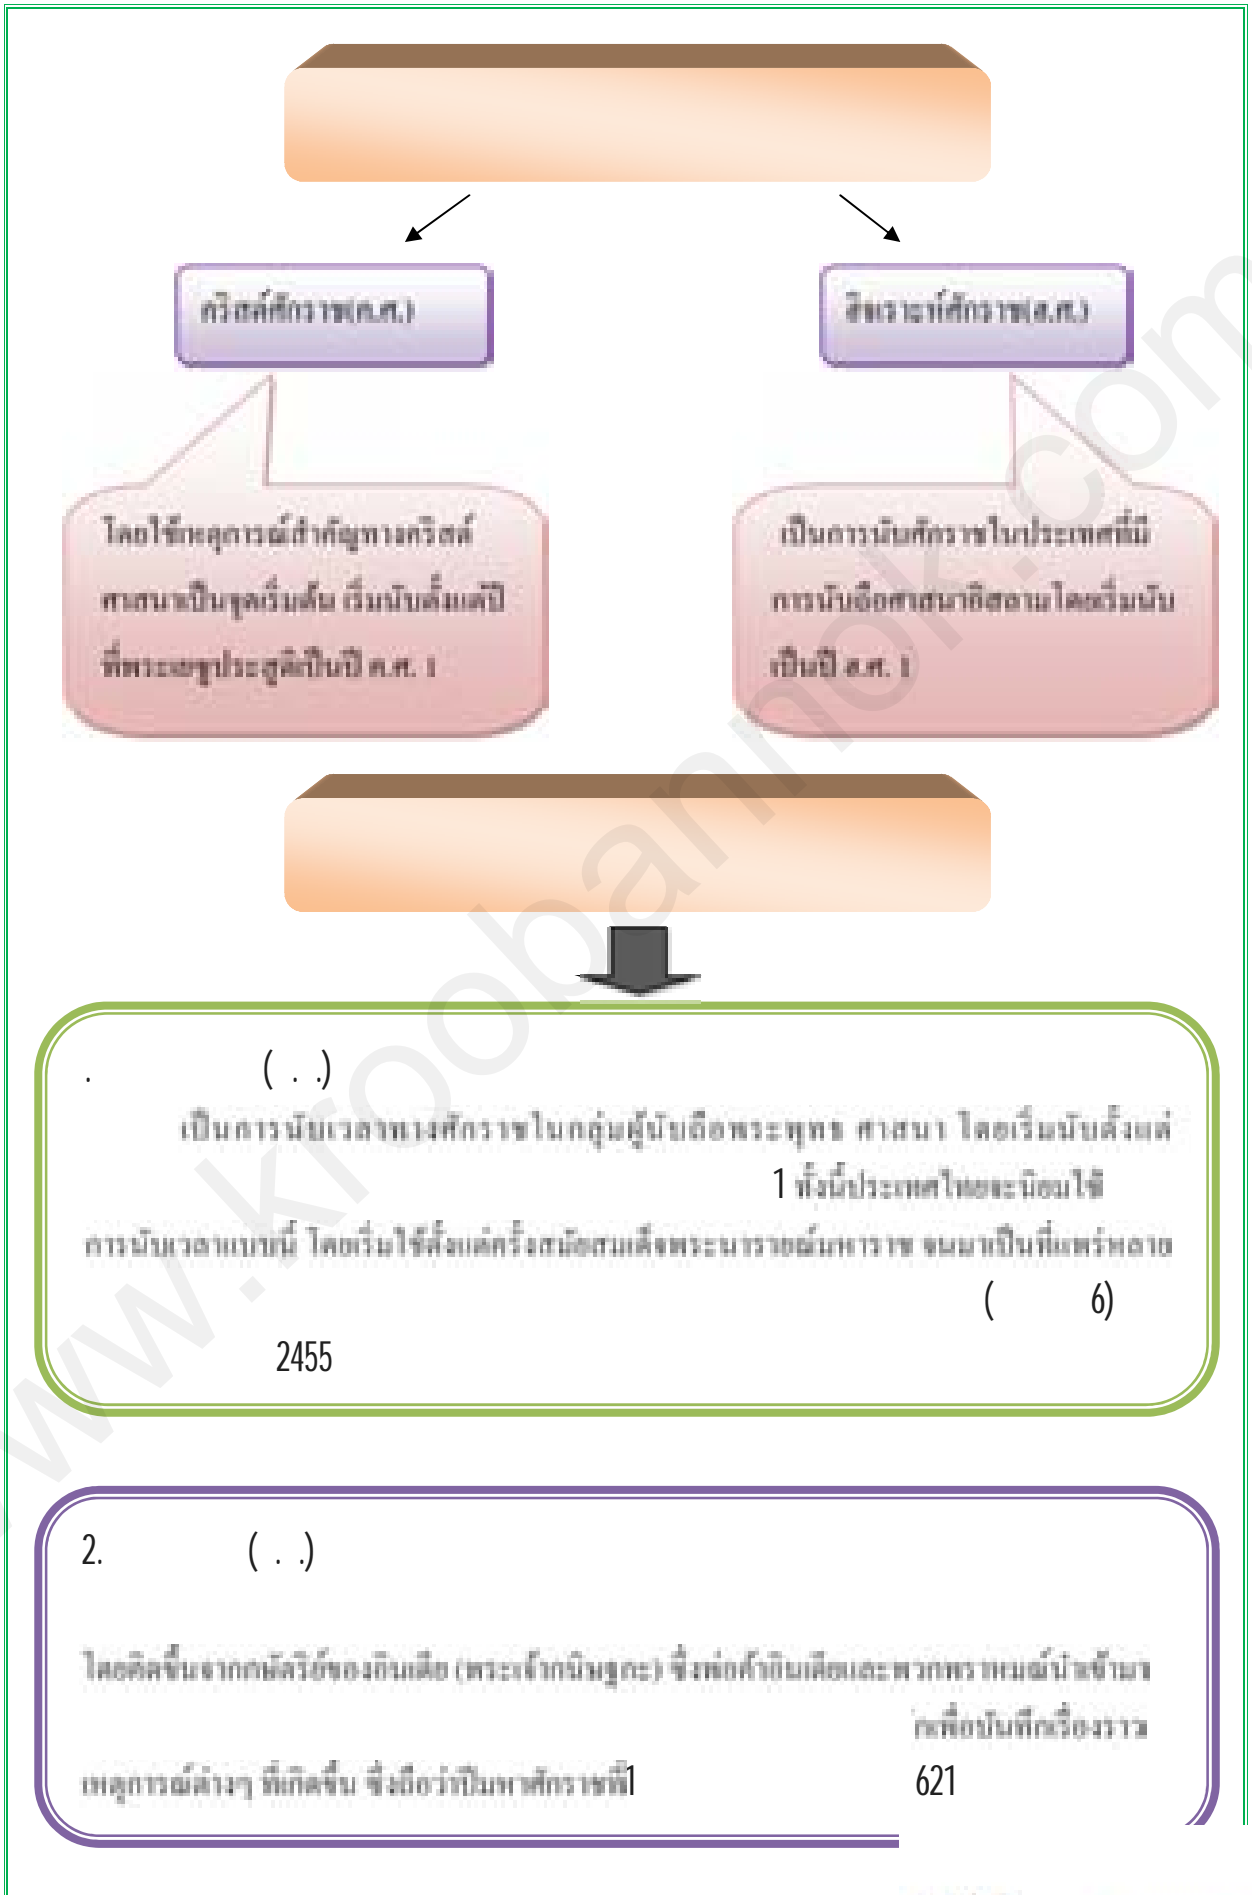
คริสต์ศักราช(ค.ศ.)

ฮิจเราะห์ศักราช(ฮ.ศ.)

โดยใช้เหตุการณ์สำคัญทางคริสต์ศาสนาเป็นจุดเริ่มต้น เริ่มนับตั้งแต่ปีที่พระเยซูประสูติเป็นปี ค.ศ. 1

เป็นการนับศักราชในประเทศที่มีการนับถือศาสนาอิสลาม โดยเริ่มนับเป็นปี ฮ.ศ. 1

. ( . )

เป็นการนับเวลาของศักราชในกลุ่มผู้นับถือพระพุทธ ศาสนา โดยเริ่มนับตั้งแต่ 1 ทั้งนี้ประเทศไทยจะนิยมใช้การนับเวลาแบบนี้ โดยเริ่มใช้ตั้งแต่ครั้งสมัยสมเด็จพระนารายณ์มหาราช จนมาเป็นที่แพร่หลาย ( 6) 2455

2. ( . )

โดยคิดขึ้นจากกษัตริย์ของอินเดีย (พระเจ้ากนิษกะ) ซึ่งพ่อค้าอินเดียและพวกพราหมณ์นำเข้ามา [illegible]เพื่อบันทึกเรื่องราวเหตุการณ์ต่างๆ ที่เกิดขึ้น ซึ่งถือว่าเป็นมหาศักราชที่1 621

www.kroobannok.com